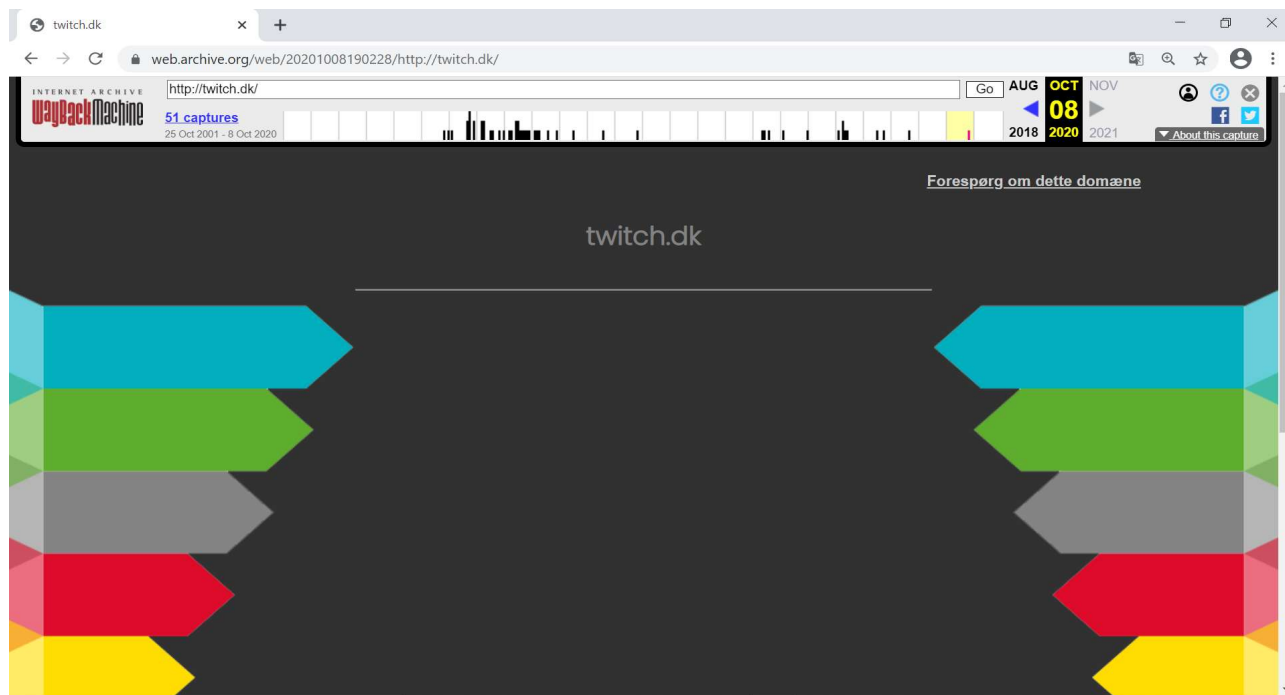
twitch.dk

web.archive.org/web/20201008190228/http://twitch.dk/

INTERNET ARCHIVE
WaybackMachine

http://twitch.dk/

Go

51 captures
25 Oct 2001 - 8 Oct 2020

AUG OCT NOV
08
2018 2020 2021

About this capture

Forespørg om dette domæne

twitch.dk